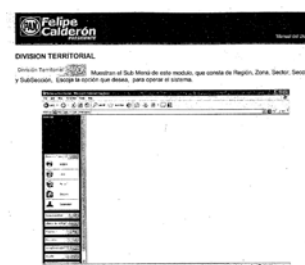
Felipe Calderón

DIVISION TERRITORIAL

División Territorial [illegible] Muestran el Sub Menú de este modulo, que consta de Región, Zona, Sector, Secci y SubSección. Escoja la opción que desea, para operar el sistema.